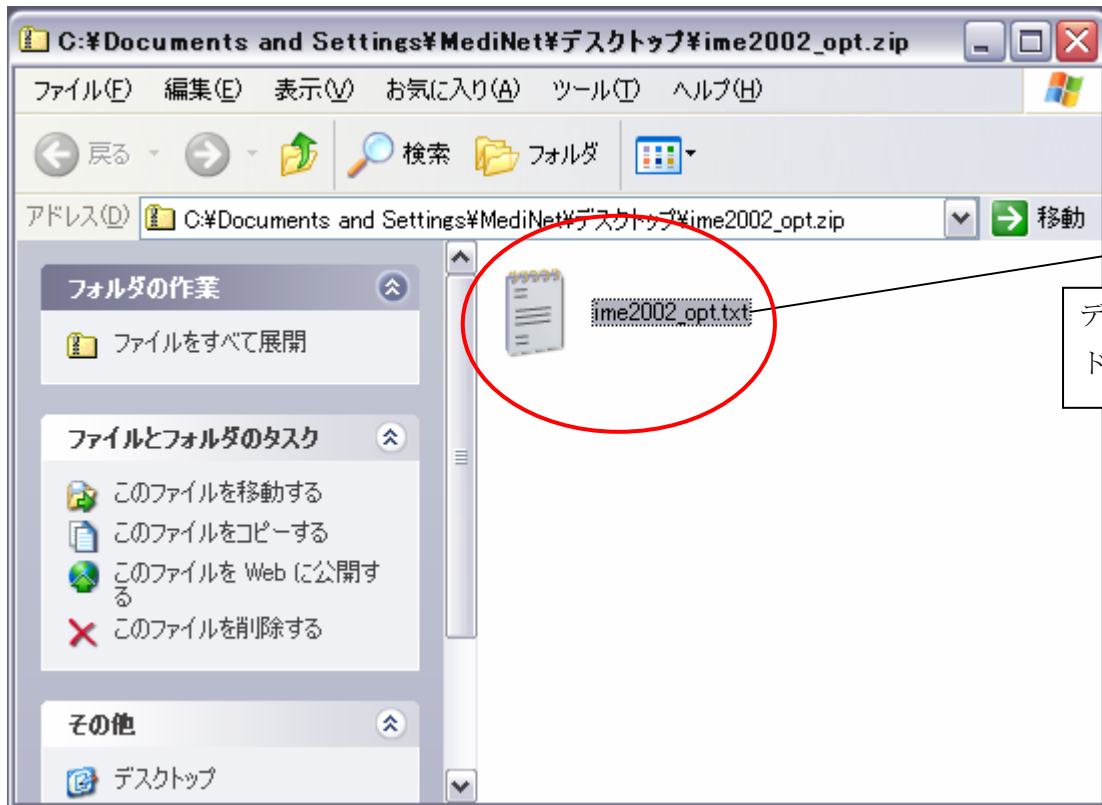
C:¥Documents and Settings¥MediNet¥デスクトップ¥ime2002_opt.zip

ファイル(F) 編集(E) 表示(V) お気に入り(A) ツール(T) ヘルプ(H)

戻る 検索 フォルダ

アドレス(D) C:¥Documents and Settings¥MediNet¥デスクトップ¥ime2002_opt.zip 移動

フォルダの作業

ファイルをすべて展開

ファイルとフォルダのタスク

このファイルを移動する
このファイルをコピーする
このファイルを Web に公開する
このファイルを削除する

その他

デスクトップ

ime2002_opt.txt

デ
ド